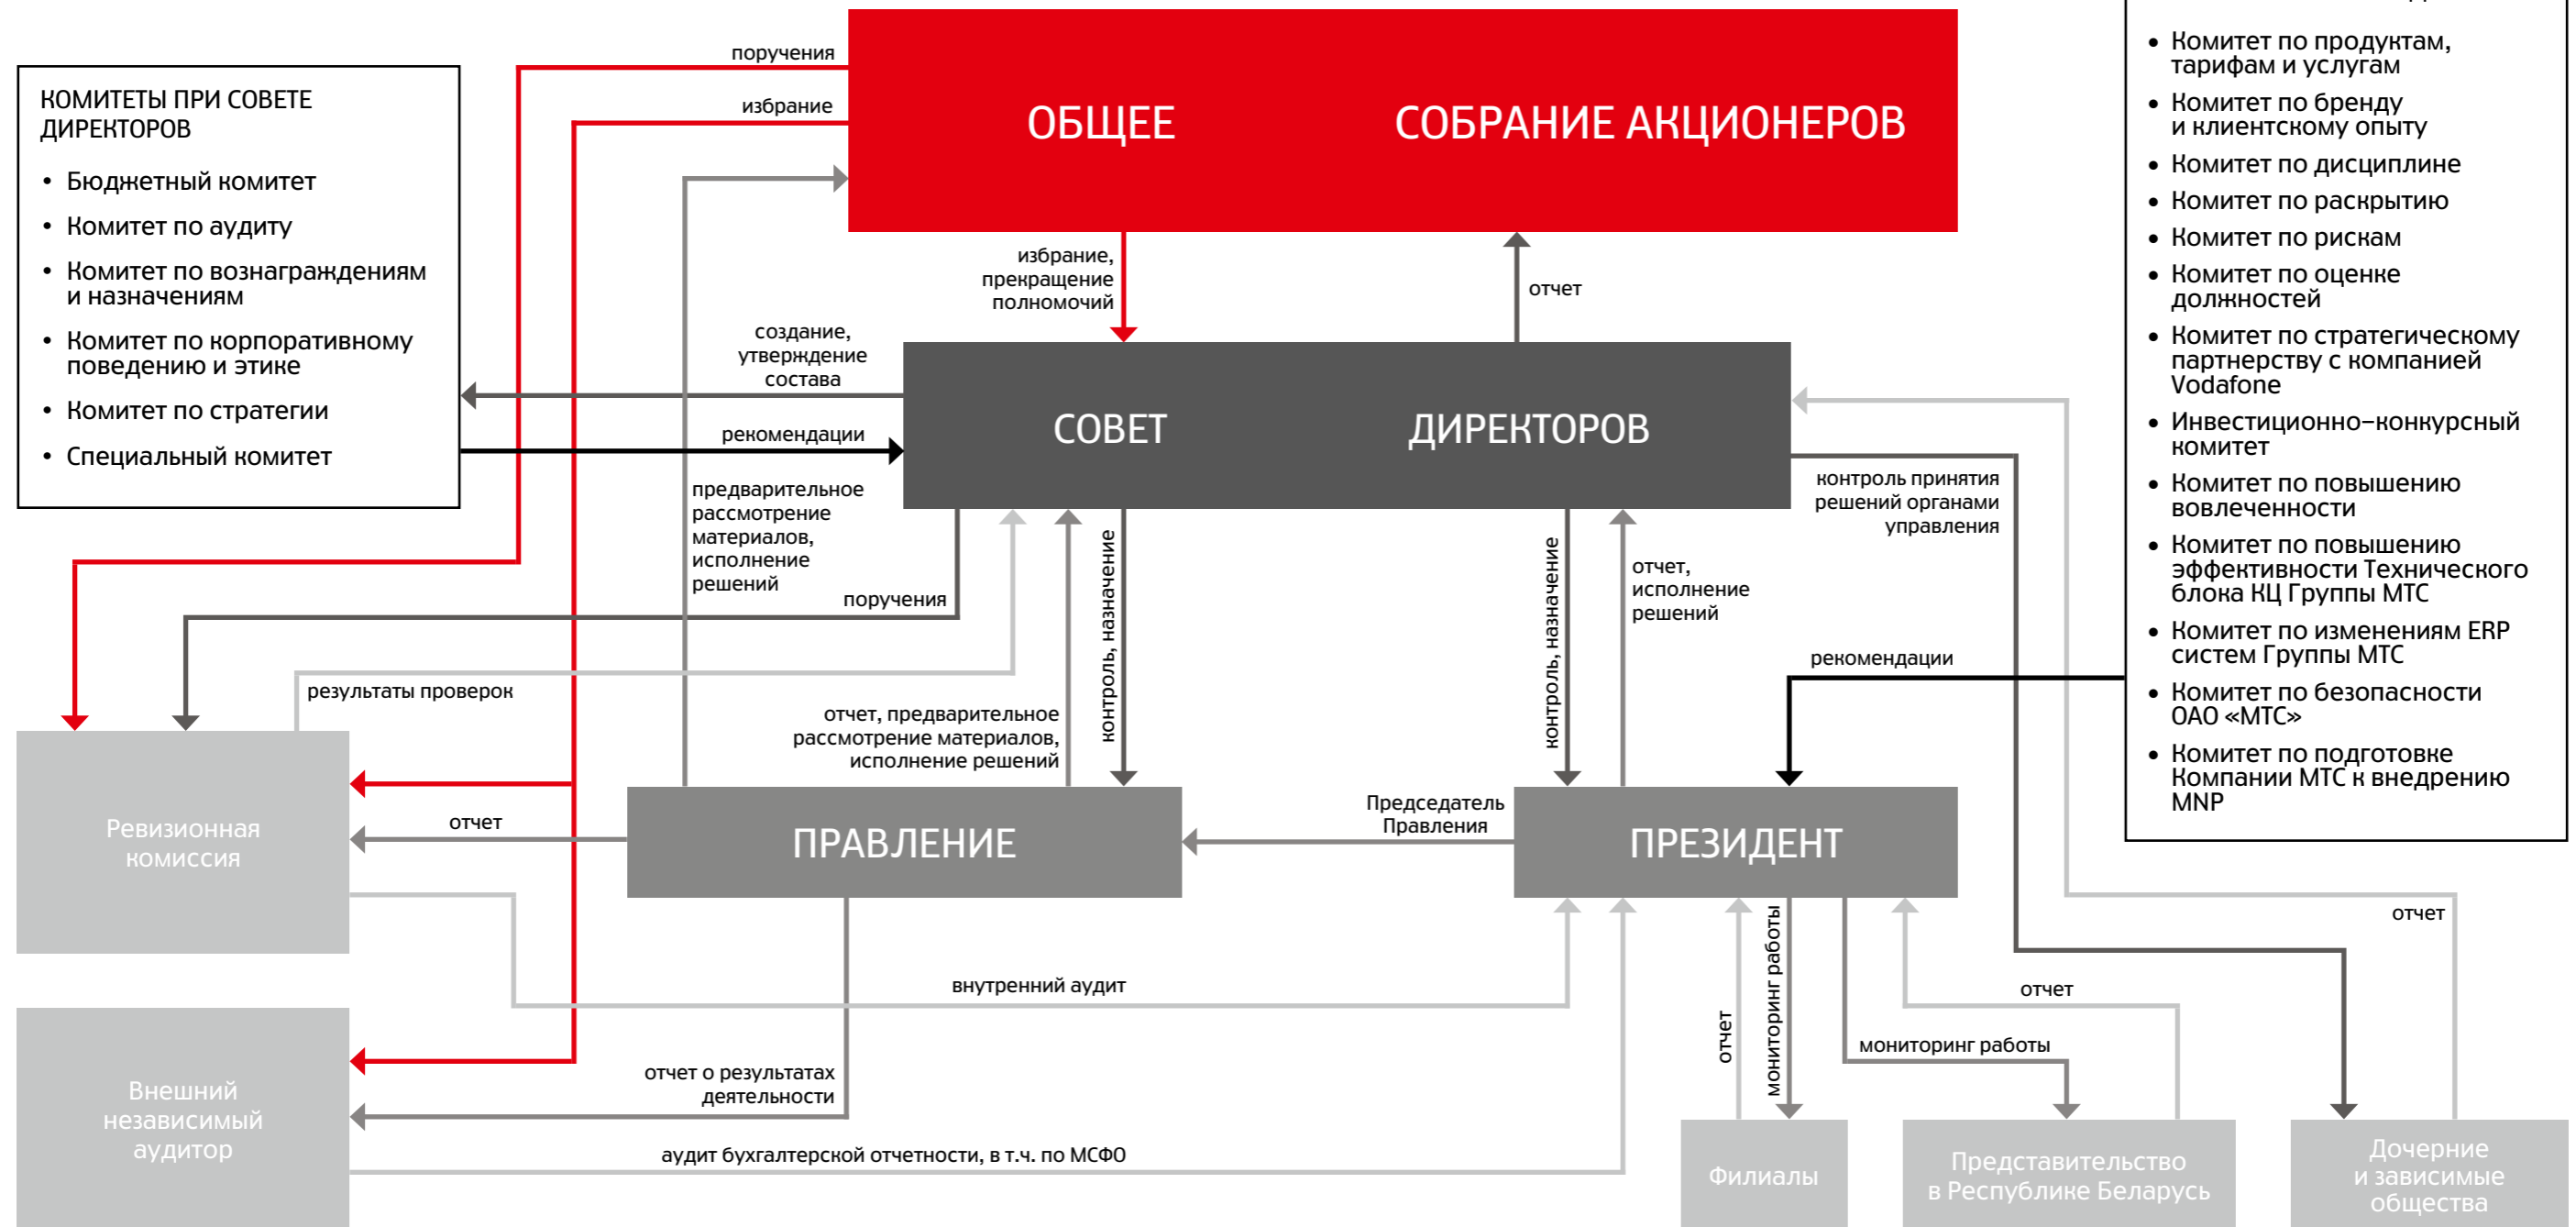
КОМИТЕТЫ ПРИ СОВЕТЕ ДИРЕКТОРОВ

• Бюджетный комитет
• Комитет по аудиту
• Комитет по вознаграждениям и назначениям
• Комитет по корпоративному поведению и этике
• Комитет по стратегии
• Специальный комитет

поручения

избрание

ОБЩЕЕ СОБРАНИЕ АКЦИОНЕРОВ

• Комитет по продуктам, тарифам и услугам
• Комитет по бренду и клиентскому опыту
• Комитет по дисциплине
• Комитет по раскрытию
• Комитет по рискам
• Комитет по оценке должностей
• Комитет по стратегическому партнерству с компанией Vodafone
• Инвестиционно-конкурсный комитет
• Комитет по повышению вовлеченности
• Комитет по повышению эффективности Технического блока КЦ Группы МТС
• Комитет по изменениям ERP систем Группы МТС
• Комитет по безопасности ОАО «МТС»
• Комитет по подготовке Компании МТС к внедрению MNP

избрание, прекращение полномочий

отчет

создание, утверждение состава

рекомендации

СОВЕТ ДИРЕКТОРОВ

предварительное рассмотрение материалов, исполнение решений

поручения

контроль, назначение

контроль, назначение

отчет, исполнение решений

контроль принятия решений органами управления

рекомендации

результаты проверок

отчет, предварительное рассмотрение материалов, исполнение решений

Ревизионная комиссия

отчет

ПРАВЛЕНИЕ

Председатель Правления

ПРЕЗИДЕНТ

внутренний аудит

отчет

мониторинг работы

отчет

отчет

мониторинг работы

Внешний независимый аудитор

отчет о результатах деятельности

аудит бухгалтерской отчетности, в т.ч. по МСФО

Филиалы

Представительство в Республике Беларусь

Дочерние и зависимые общества